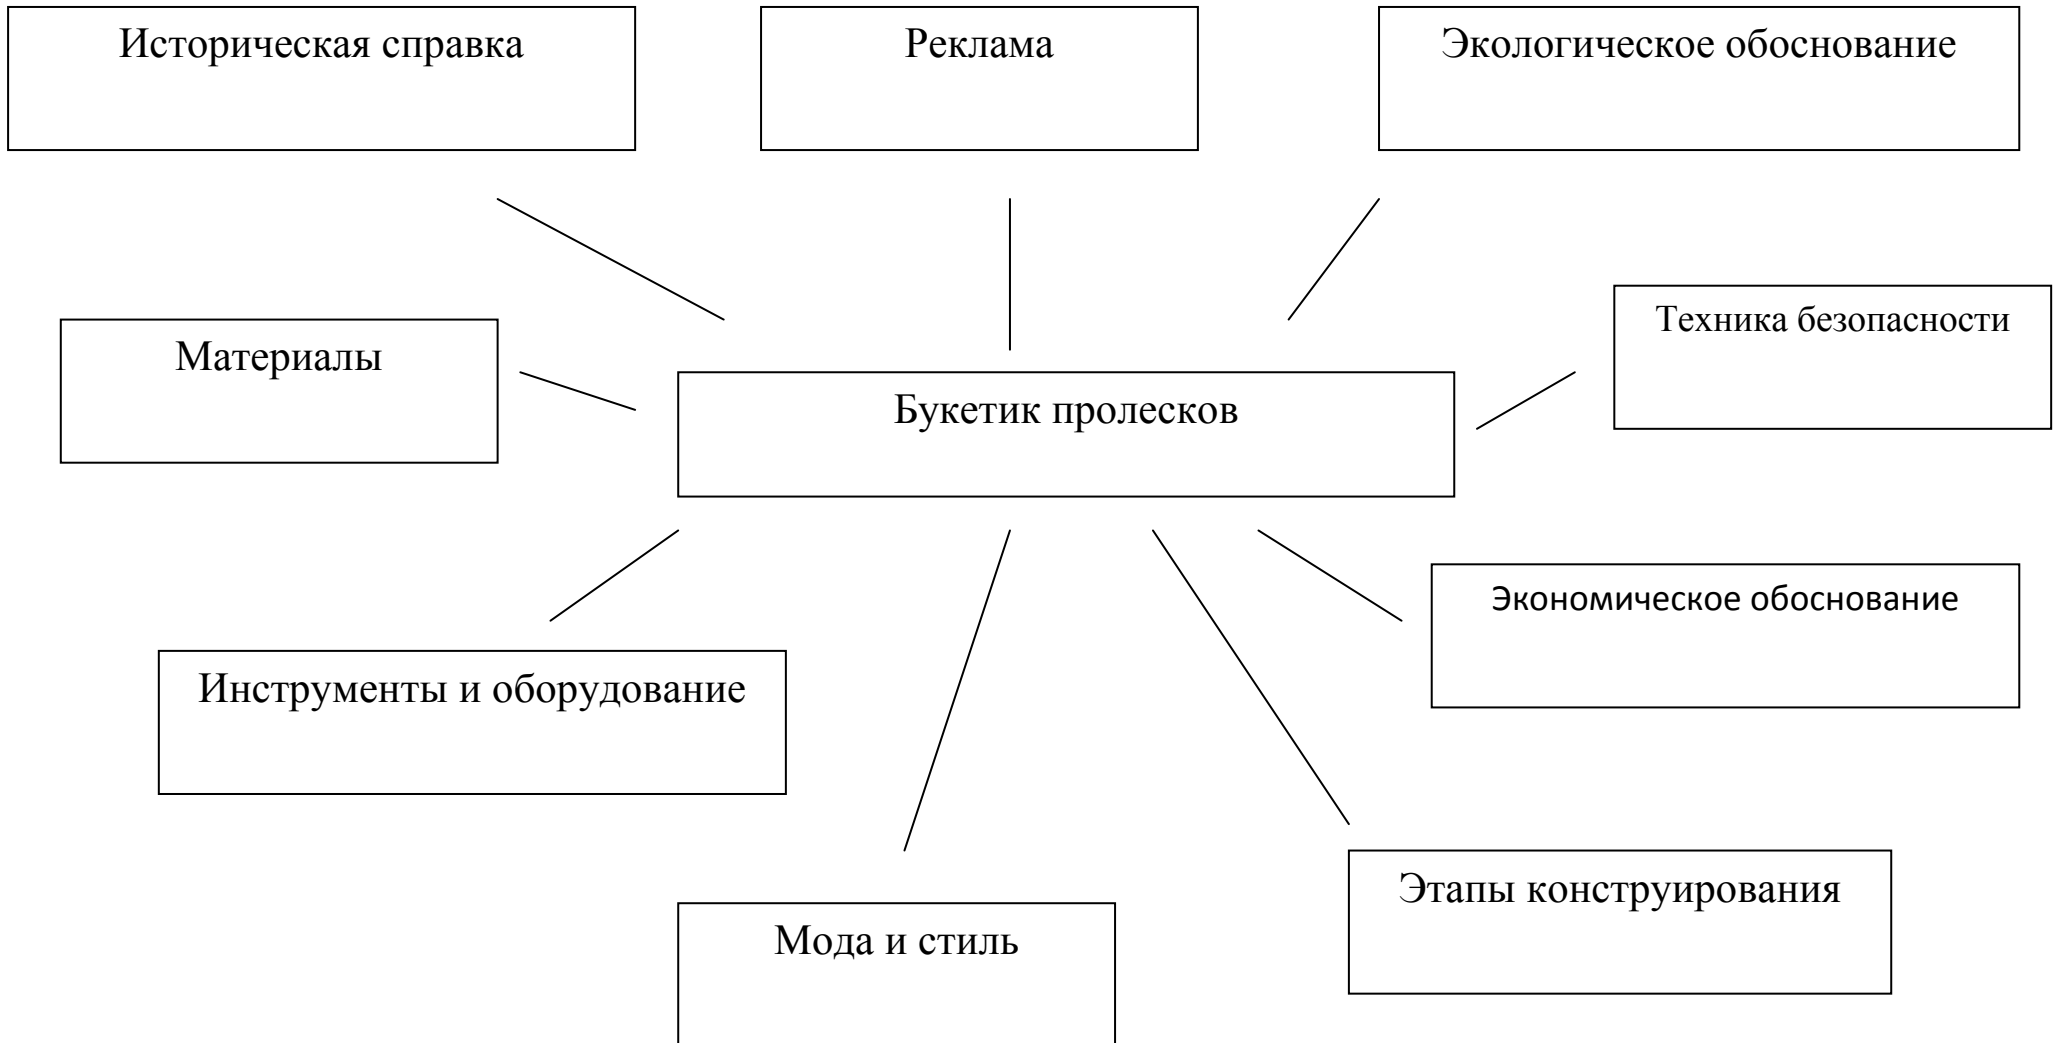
Историческая справка

Реклама

Экологическое обоснование

Материалы

Букетик пролесков

Техника безопасности

Инструменты и оборудование

Экономическое обоснование

Мода и стиль

Этапы конструирования